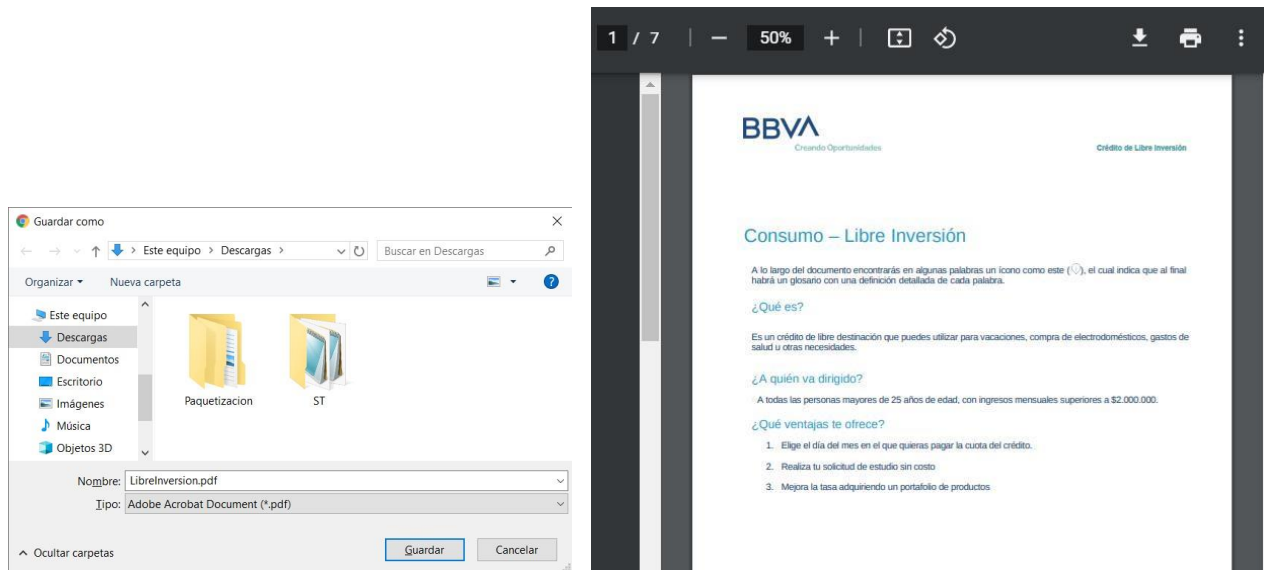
Guardar como

Este equipo › Descargas ›

Buscar en Descargas

Organizar ▾ Nueva carpeta

Este equipo
Descargas
Documentos
Escritorio
Imágenes
Música
Objetos 3D

Paquetizacion
ST

Nombre: LibreInversion.pdf
Tipo: Adobe Acrobat Document (*.pdf)

^ Ocultar carpetas
Guardar
Cancelar

1 / 7 — 50% +

BBVA
Creando Oportunidades
Crédito de Libre Inversión

Consumo – Libre Inversión

A lo largo del documento encontrarás en algunas palabras un ícono como este ( ), el cual indica que al final habrá un glosario con una definición detallada de cada palabra.

¿Qué es?

Es un crédito de libre destinación que puedes utilizar para vacaciones, compra de electrodomésticos, gastos de salud u otras necesidades.

¿A quién va dirigido?

A todas las personas mayores de 25 años de edad, con ingresos mensuales superiores a $2.000.000.

¿Qué ventajas te ofrece?

1. Elige el día del mes en el que quieras pagar la cuota del crédito.
2. Realiza tu solicitud de estudio sin costo
3. Mejora la tasa adquiriendo un portafolio de productos